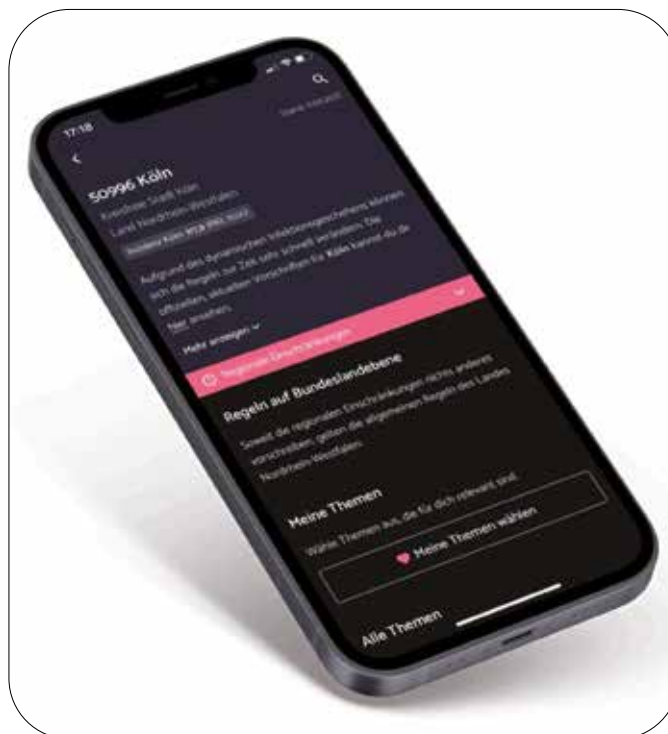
17:18

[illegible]

50996 Köln

Kreisfreie Stadt Köln

Land Nordrhein-Westfalen

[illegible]

Aufgrund des dynamischen Infektionsgeschehens können sich die Regeln zur Zeit sehr schnell verändern. Die offiziellen, aktuellen Vorschriften für Köln kannst du hier ansehen.

Mehr anzeigen

Regionale Einschränkungen

Regeln auf Bundeslandebene

Soweit die regionalen Einschränkungen nichts anderes vorschreiben, gelten die allgemeinen Regeln des Landes Nordrhein-Westfalen.

Meine Themen

Wähle Themen aus, die für dich relevant sind.

Meine Themen wählen

Alle Themen